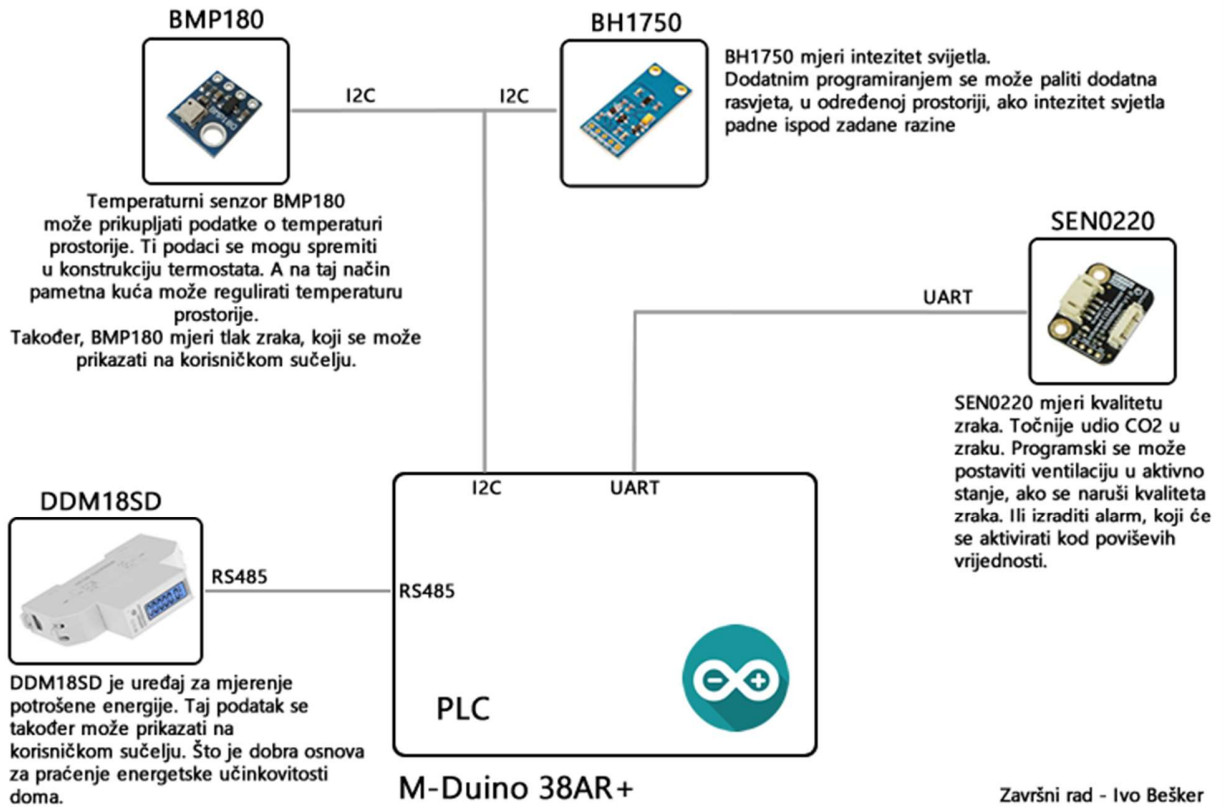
BMP180

BH1750

BH1750 mjeri intezitet svijetla.
Dodatnim programiranjem se može paliti dodatna rasvjeta, u određenoj prostoriji, ako intezitet svjetla padne ispod zadane razine

I2C

I2C

Temperaturni senzor BMP180 može prikupljati podatke o temperaturi prostorije. Ti podaci se mogu spremiti u konstrukciju termostata. A na taj način pametna kuća može regulirati temperaturu prostorije.
Također, BMP180 mjeri tlak zraka, koji se može prikazati na korisničkom sučelju.

SEN0220

UART

SEN0220 mjeri kvalitetu zraka. Točnije udio CO2 u zraku. Programski se može postaviti ventilaciju u aktivno stanje, ako se naruši kvaliteta zraka. Ili izraditi alarm, koji će se aktivirati kod povišenih vrijednosti.

DDM18SD

I2C

UART

RS485

RS485

PLC

DDM18SD je uređaj za mjerenje potrošene energije. Taj podatak se također može prikazati na korisničkom sučelju. Što je dobra osnova za praćenje energetske učinkovitosti doma.

M-Duino 38AR+

Završni rad - Ivo Bešker